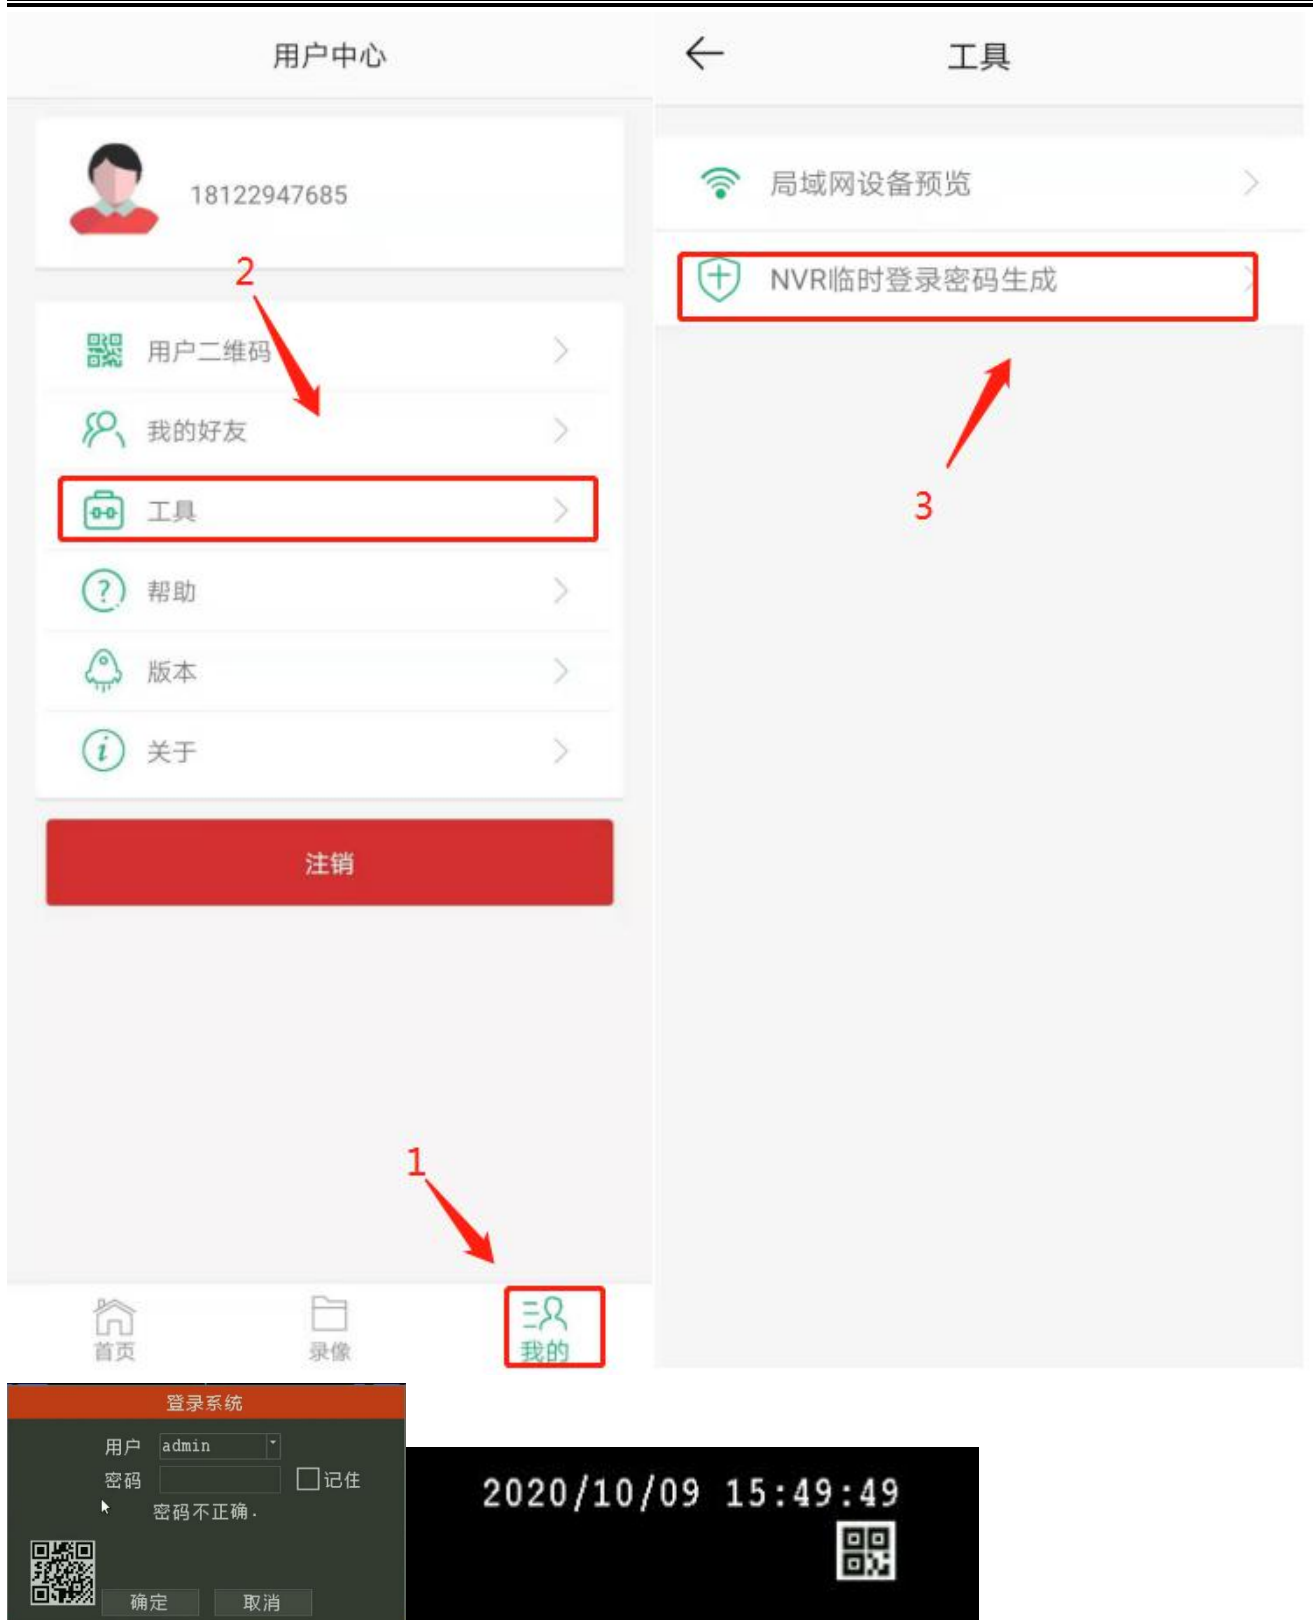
用户中心

18122947685

2

用户二维码

我的好友

工具

帮助

版本

关于

注销

1

首页

录像

我的

工具

局域网设备预览

NVR临时登录密码生成

3

登录系统

用户 admin

密码

记住

密码不正确.

确定

取消

2020/10/09 15:49:49